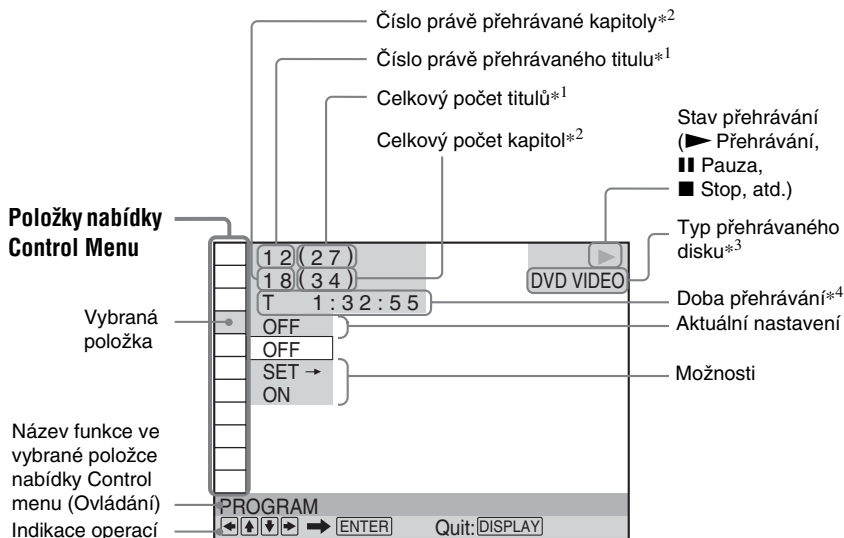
Číslo právě přehrávané kapitoly$*^2$

Číslo právě přehrávaného titulu$*^1$

Celkový počet titulů$*^1$

Celkový počet kapitol$*^2$

Stav přehrávání (► Přehrávání, ❚❚ Pauza, ■ Stop, atd.)

Typ přehrávaného disku$*^3$

Položky nabídky Control Menu

12 (27)

18 (34)

DVD VIDEO

T 1:32:55

Doba přehrávání$*^4$

Vybraná položka

OFF

OFF

Aktuální nastavení

SET →

ON

Možnosti

Název funkce ve vybrané položce nabídky Control menu (Ovládání)

PROGRAM

Indikace operací

ENTER

Quit: DISPLAY